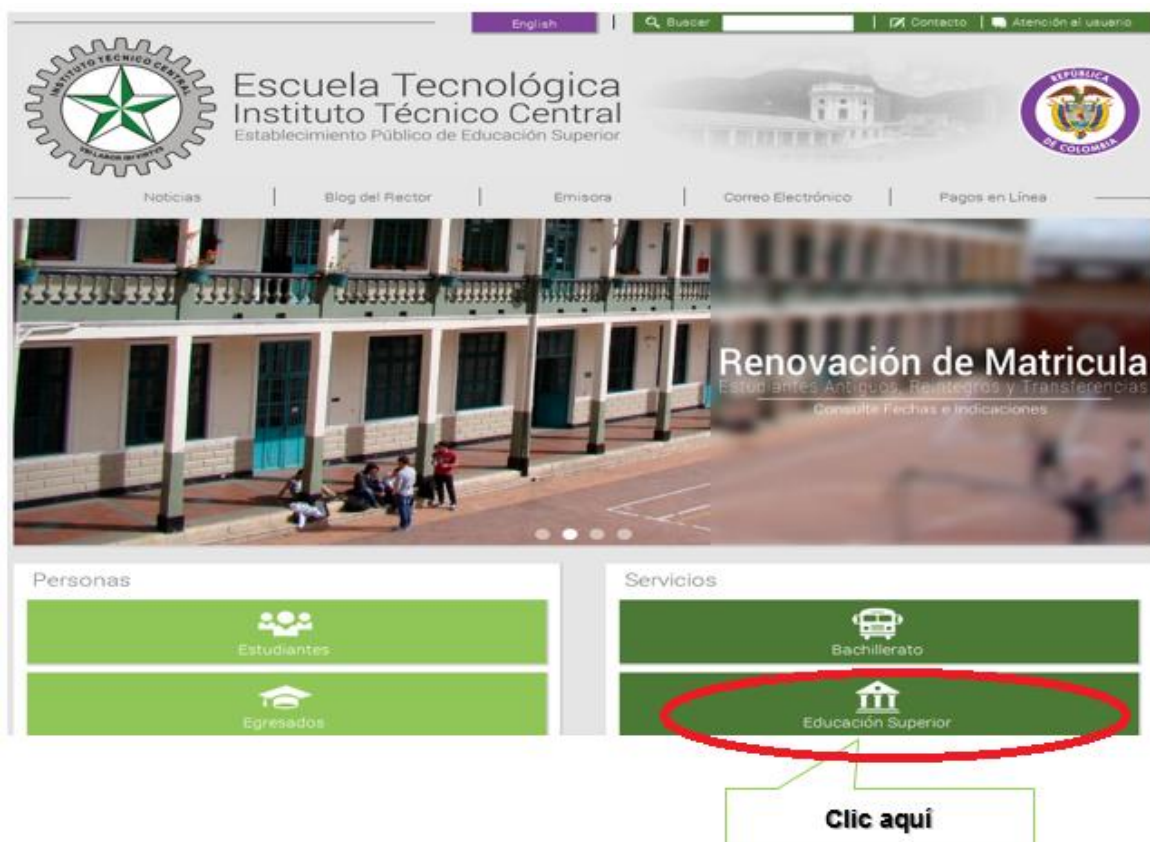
English | Buscar | Contacto | Atención al usuario

INSTITUTO TECNICO CENTRAL
POR LABOR ID VIRTUS

Escuela Tecnológica
Instituto Técnico Central
Establecimiento Público de Educación Superior

REPÚBLICA DE COLOMBIA

Noticias | Blog del Rector | Emisora | Correo Electrónico | Pagos en Línea

Renovación de Matricula
Estudiantes Antiguos, Reintegros y Transferencias
Consulte Fechas e Indicaciones

Personas
Estudiantes
Egresados

Servicios
Bachillerato
Educación Superior

Clic aquí